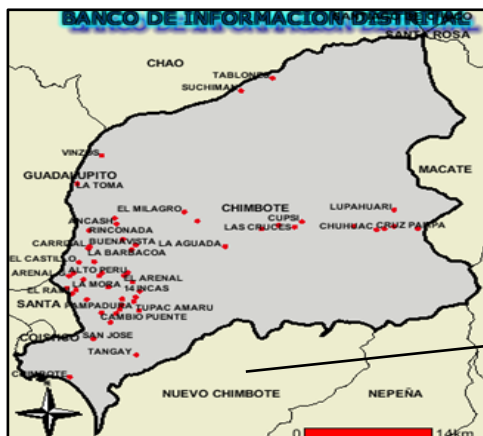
BANCO DE INFORMACION DISTRITAL

SANTA ROSA
CHAO
TABLONES
SUCHIMAN
VINZOS
GUADALUPITO
LA TOMA
MACATE
EL MILAGRO
CHIMBOTE
LUPAHUARI
CUPSI
ANCASH
LAS CRUCES
CHUHUAC
CRUZ PAMPA
RINCONADA
CARRIZAL
BUENAVISTA
LA AGUADA
LA BARBACOA
EL CASTILLO
ARENAL
ALTO PERU
EL ARENAL
LA MORA
14 INCAS
EL RAJE
SANTA
PAMPADURA
TUPAC AMARU
CAMBIO PUENTE
COISHCO
SAN JOSE
TANGAY
CHIMBOTE
NUEVO CHIMBOTE
NEPEÑA
0
14km